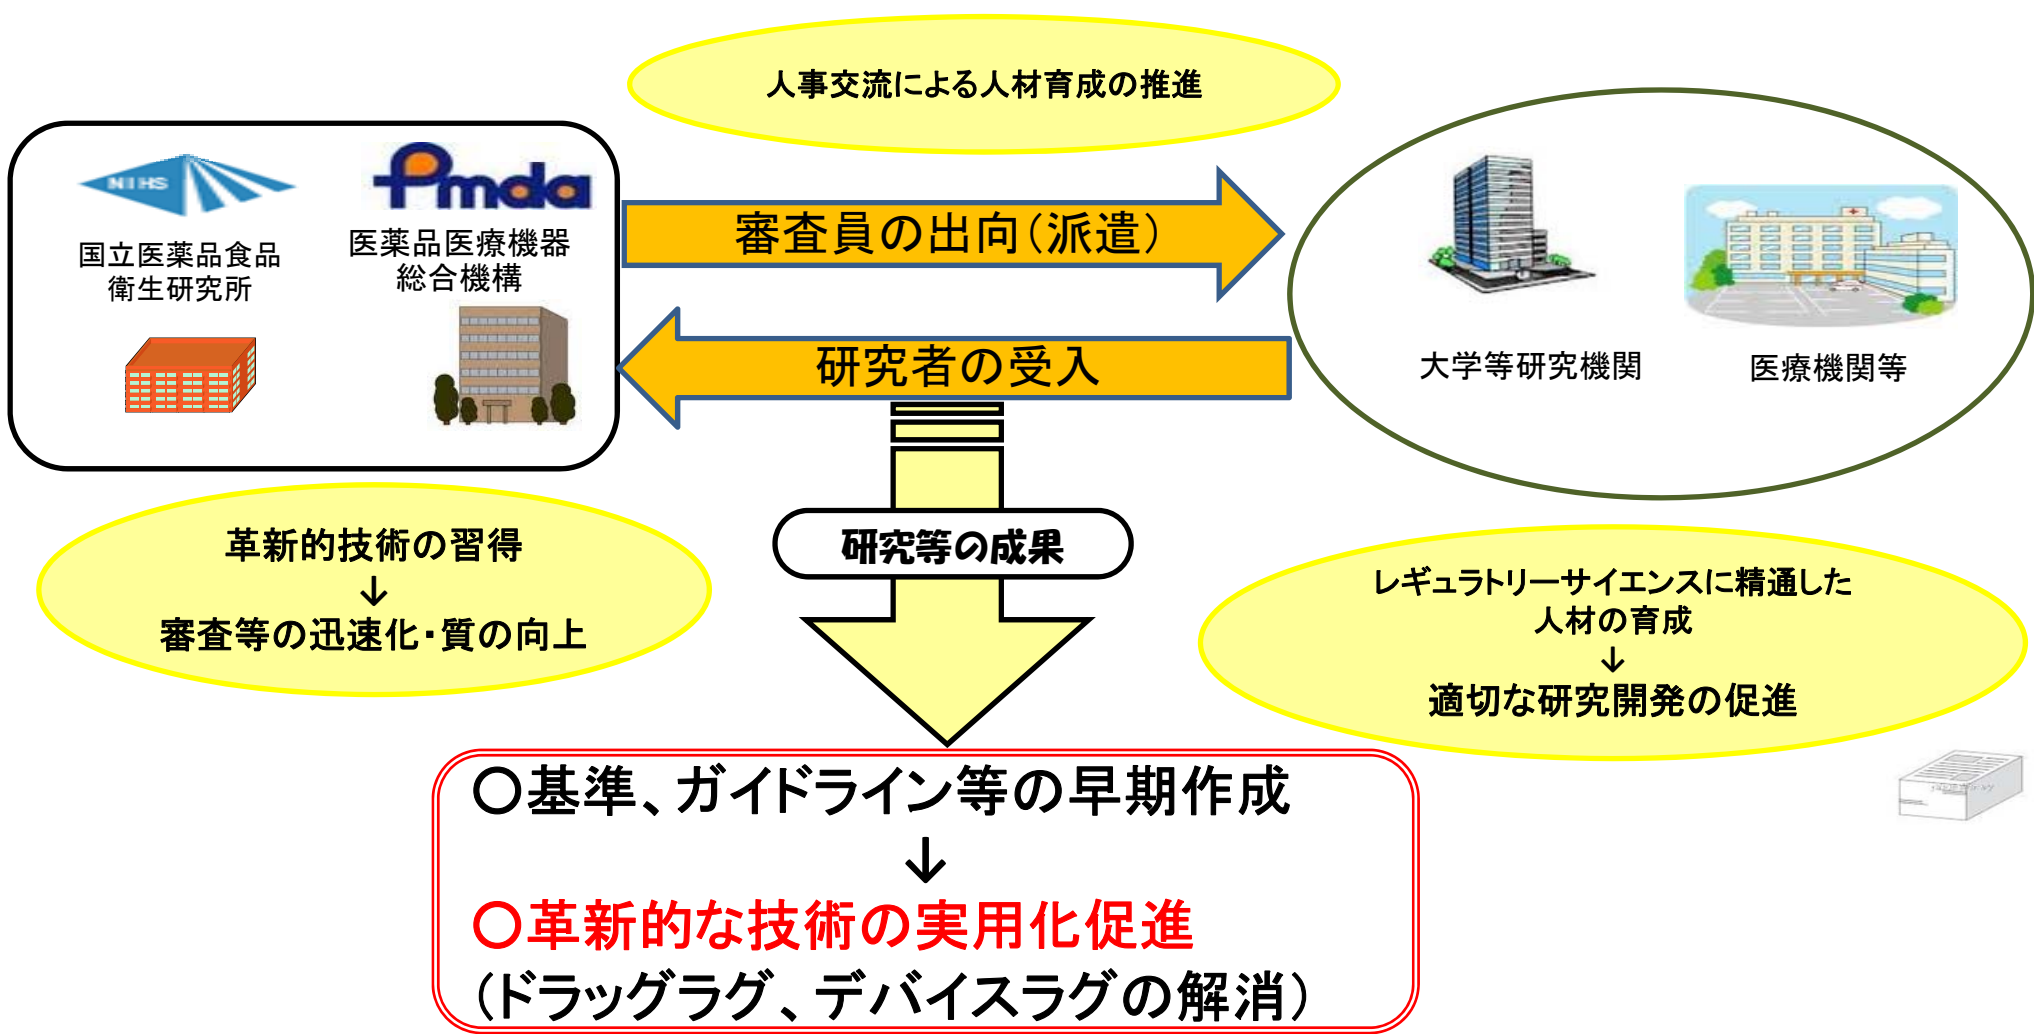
人事交流による人材育成の推進

NIHS

国立医薬品食品衛生研究所

Pmda

医薬品医療機器総合機構

審査員の出向（派遣）

研究者の受入

大学等研究機関

医療機関等

革新的技術の習得
↓
審査等の迅速化・質の向上

研究等の成果

レギュラトリーサイエンスに精通した人材の育成
↓
適切な研究開発の促進

○基準、ガイドライン等の早期作成
↓
○革新的な技術の実用化促進
（ドラッグラグ、デバイスラグの解消）